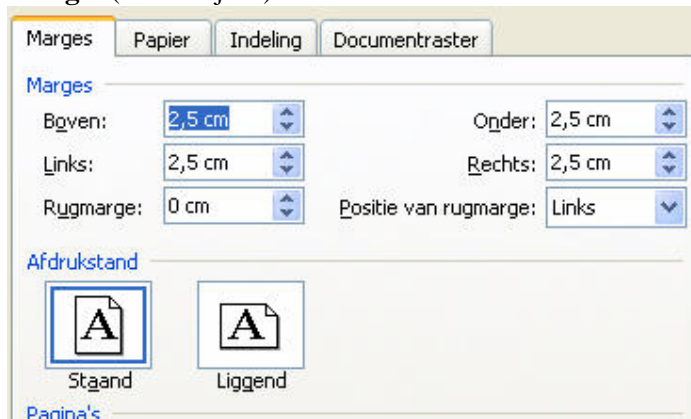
Marges | Papier | Indeling | Documentraster

Marges

Boven: 2,5 cm

Onder: 2,5 cm

Links: 2,5 cm

Rechts: 2,5 cm

Rugmarge: 0 cm

Positie van rugmarge: Links

Afdrukstand

A

Staand

A

Liggend

Pagina's